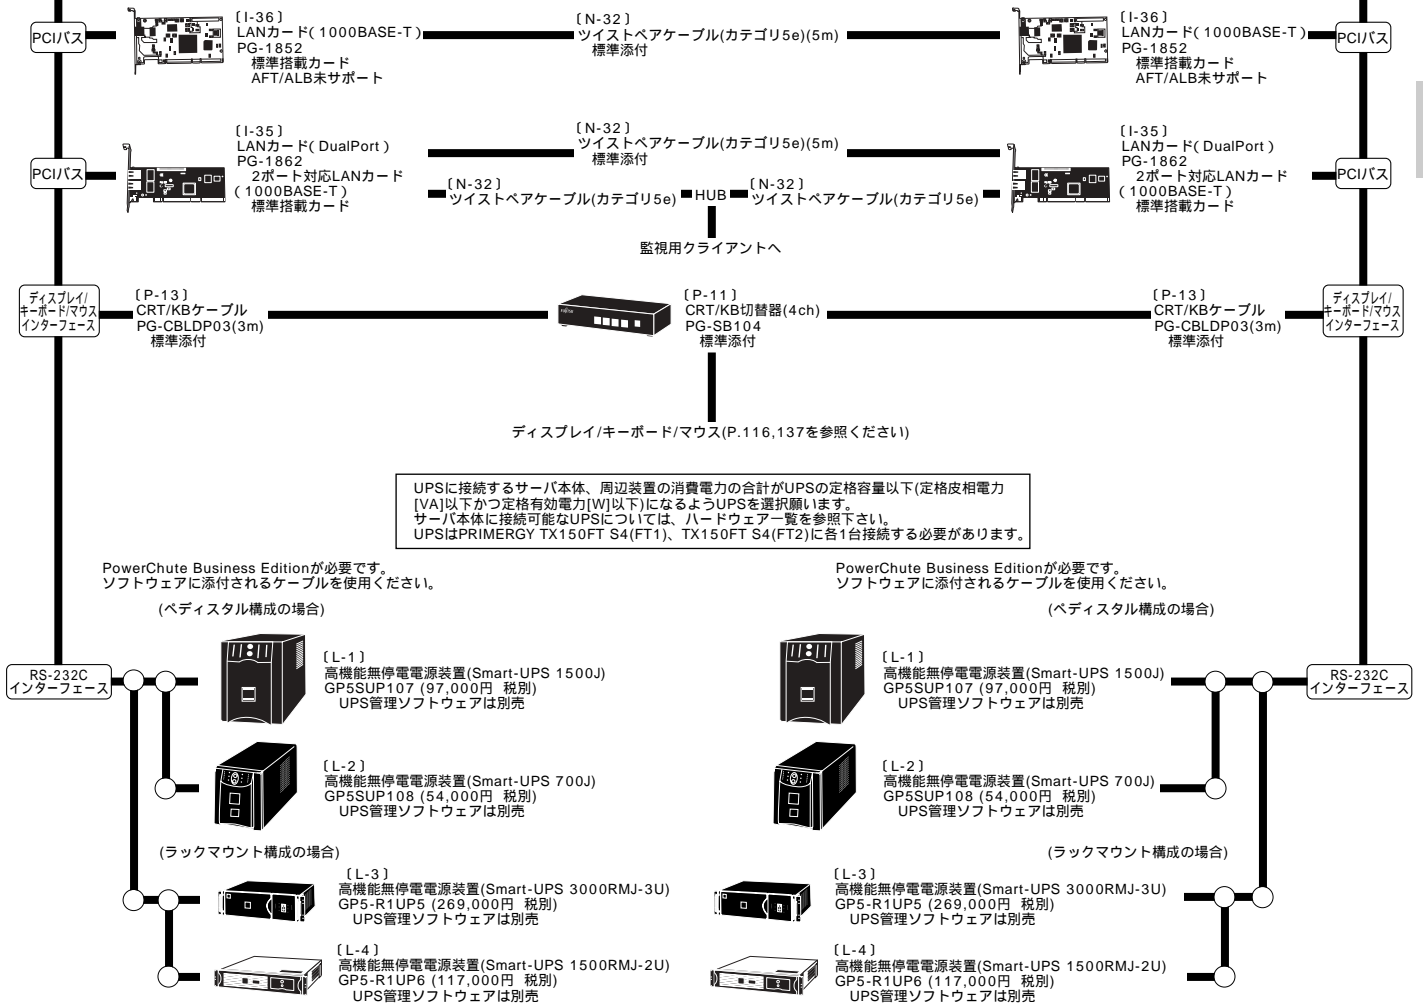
PCIバス

〔I-36〕
LANカード(1000BASE-T)
PG-1852
標準搭載カード
AFT/ALB未サポート

〔N-32〕
ツイストペアケーブル(カテゴリ5e)(5m)
標準添付

〔I-36〕
LANカード(1000BASE-T)
PG-1852
標準搭載カード
AFT/ALB未サポート

PCIバス

PCIバス

〔I-35〕
LANカード(DualPort)
PG-1862
2ポート対応LANカード
(1000BASE-T)
標準搭載カード

〔N-32〕
ツイストペアケーブル(カテゴリ5e)(5m)
標準添付

〔N-32〕
ツイストペアケーブル(カテゴリ5e)

HUB

〔N-32〕
ツイストペアケーブル(カテゴリ5e)

〔I-35〕
LANカード(DualPort)
PG-1862
2ポート対応LANカード
(1000BASE-T)
標準搭載カード

PCIバス

監視用クライアントへ

ディスプレイ/キーボード/マウスインターフェース

〔P-13〕
CRT/KBケーブル
PG-CBLDP03(3m)
標準添付

〔P-11〕
CRT/KB切替器(4ch)
PG-SB104
標準添付

〔P-13〕
CRT/KBケーブル
PG-CBLDP03(3m)
標準添付

ディスプレイ/キーボード/マウスインターフェース

ディスプレイ/キーボード/マウス(P.116,137を参照ください)

UPSに接続するサーバ本体、周辺装置の消費電力の合計がUPSの定格容量以下(定格皮相電力[VA]以下かつ定格有効電力[W]以下)になるようUPSを選択願います。
サーバ本体に接続可能なUPSについては、ハードウェア一覧を参照下さい。
UPSはPRIMERGY TX150FT S4(FT1)、TX150FT S4(FT2)に各1台接続する必要があります。

PowerChute Business Editionが必要です。
ソフトウェアに添付されるケーブルを使用ください。

(ペディスタル構成の場合)

RS-232C
インターフェース

〔L-1〕
高機能無停電電源装置(Smart-UPS 1500J)
GP5SUP107 (97,000円 税別)
UPS管理ソフトウェアは別売

〔L-2〕
高機能無停電電源装置(Smart-UPS 700J)
GP5SUP108 (54,000円 税別)
UPS管理ソフトウェアは別売

(ラックマウント構成の場合)

〔L-3〕
高機能無停電電源装置(Smart-UPS 3000RMJ-3U)
GP5-R1UP5 (269,000円 税別)
UPS管理ソフトウェアは別売

〔L-4〕
高機能無停電電源装置(Smart-UPS 1500RMJ-2U)
GP5-R1UP6 (117,000円 税別)
UPS管理ソフトウェアは別売

PowerChute Business Editionが必要です。
ソフトウェアに添付されるケーブルを使用ください。

(ペディスタル構成の場合)

〔L-1〕
高機能無停電電源装置(Smart-UPS 1500J)
GP5SUP107 (97,000円 税別)
UPS管理ソフトウェアは別売

RS-232C
インターフェース

〔L-2〕
高機能無停電電源装置(Smart-UPS 700J)
GP5SUP108 (54,000円 税別)
UPS管理ソフトウェアは別売

(ラックマウント構成の場合)

〔L-3〕
高機能無停電電源装置(Smart-UPS 3000RMJ-3U)
GP5-R1UP5 (269,000円 税別)
UPS管理ソフトウェアは別売

〔L-4〕
高機能無停電電源装置(Smart-UPS 1500RMJ-2U)
GP5-R1UP6 (117,000円 税別)
UPS管理ソフトウェアは別売